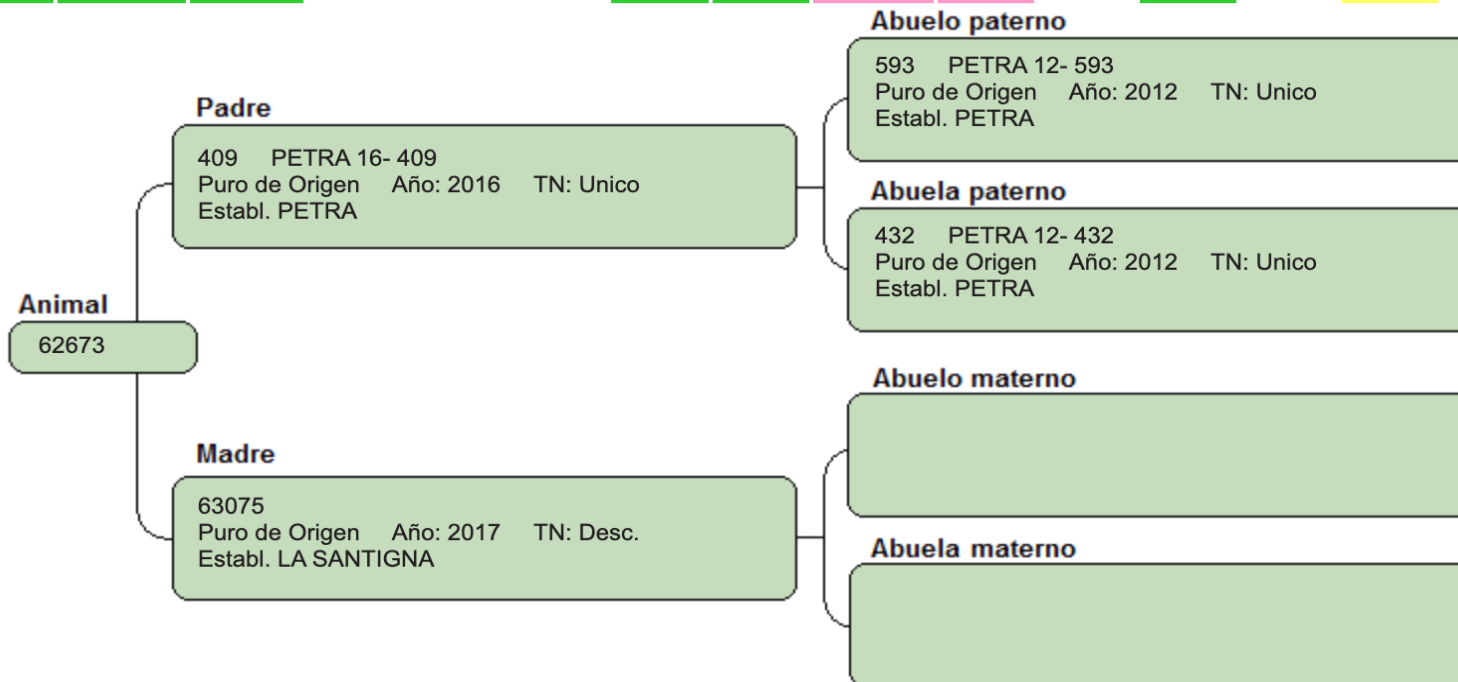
Animal
62673

Padre
409 PETRA 16- 409
Puro de Origen Año: 2016 TN: Unico
Establ. PETRA

Madre
63075
Puro de Origen Año: 2017 TN: Desc.
Establ. LA SANTIGNA

Abuelo paterno
593 PETRA 12- 593
Puro de Origen Año: 2012 TN: Unico
Establ. PETRA

Abuela paterno
432 PETRA 12- 432
Puro de Origen Año: 2012 TN: Unico
Establ. PETRA

Abuelo materno

Abuela materno